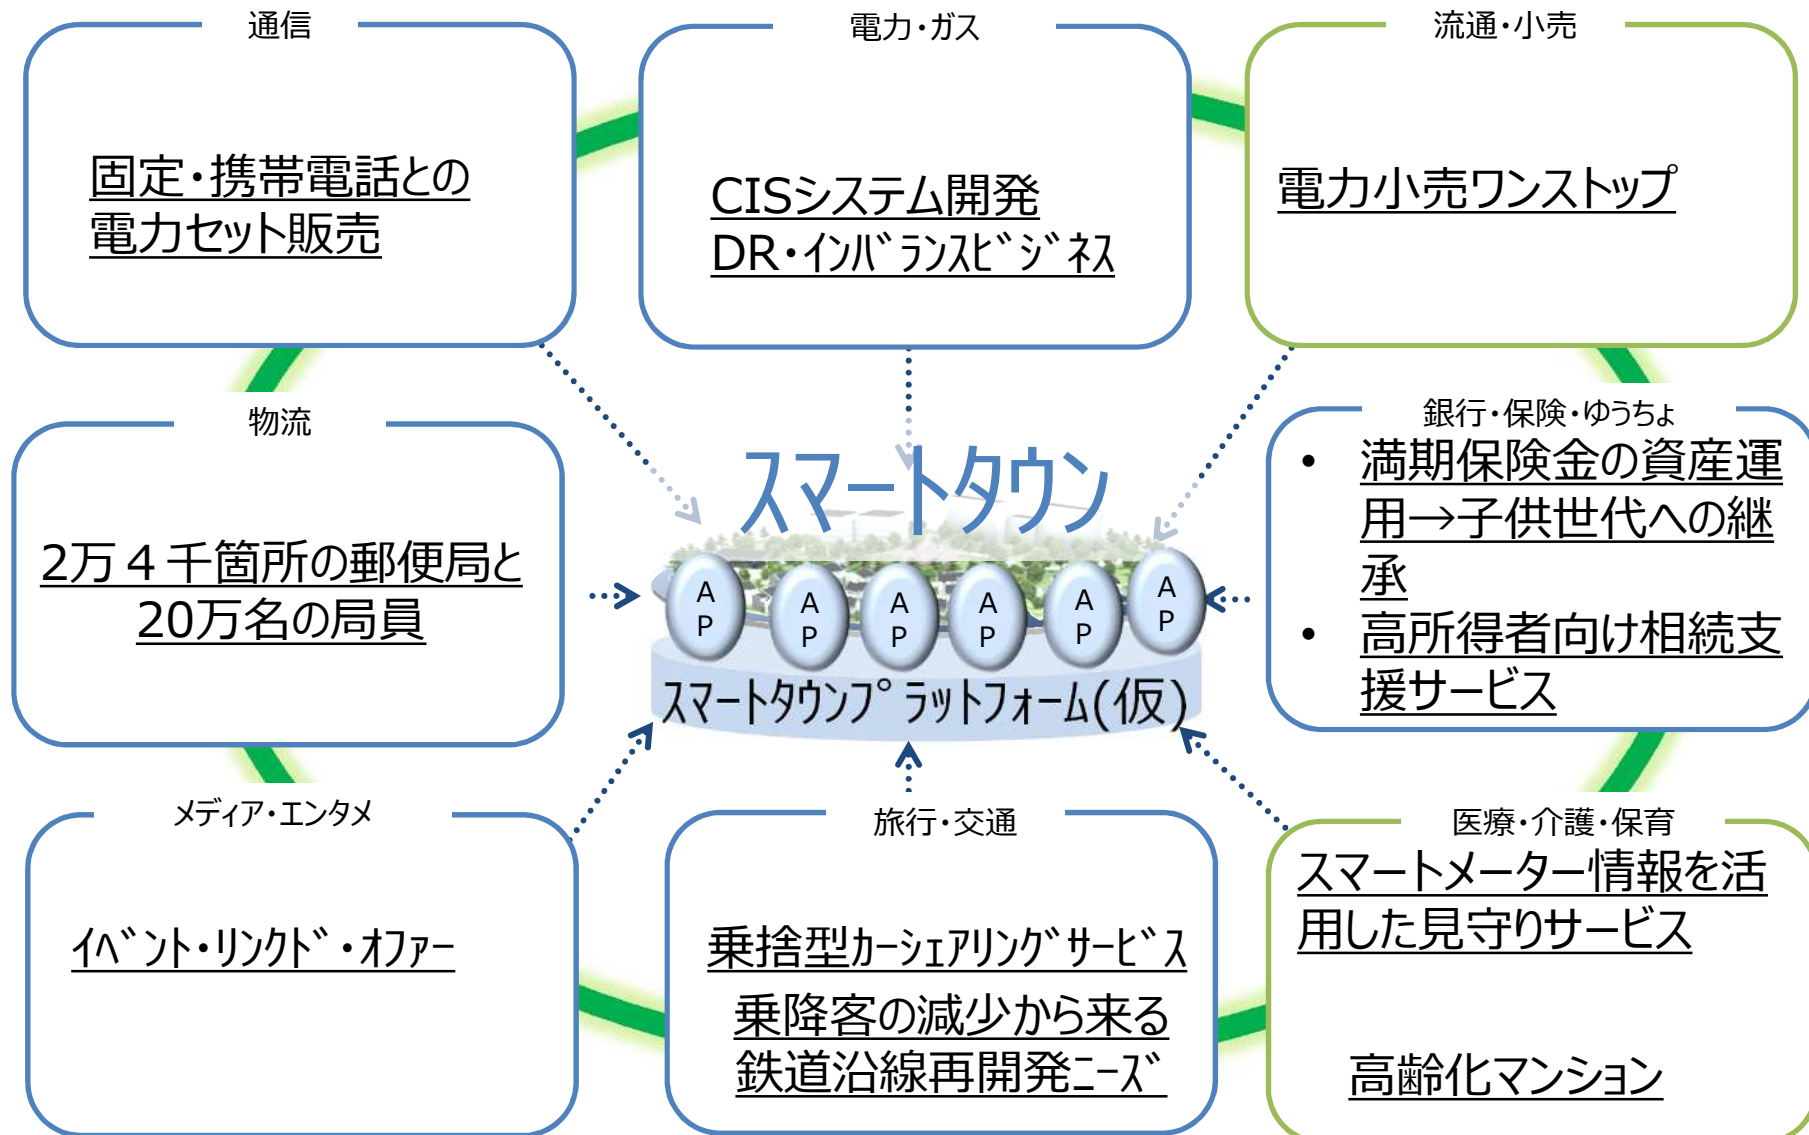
通信

固定・携帯電話との電力セット販売

電力・ガス

CISシステム開発
DR・インバランスビジネス

流通・小売

電力小売ワンストップ

物流

2万４千箇所の郵便局と20万名の局員

スマートタウン

A P A P A P A P A P A P

スマートタウンプラットフォーム(仮)

銀行・保険・ゆうちょ

• 満期保険金の資産運用→子供世代への継承
• 高所得者向け相続支援サービス

メディア・エンタメ

イベント・リンクド・オファー

旅行・交通

乗捨型カーシェアリングサービス

乗降客の減少から来る鉄道沿線再開発ニーズ

医療・介護・保育

スマートメーター情報を活用した見守りサービス

高齢化マンション